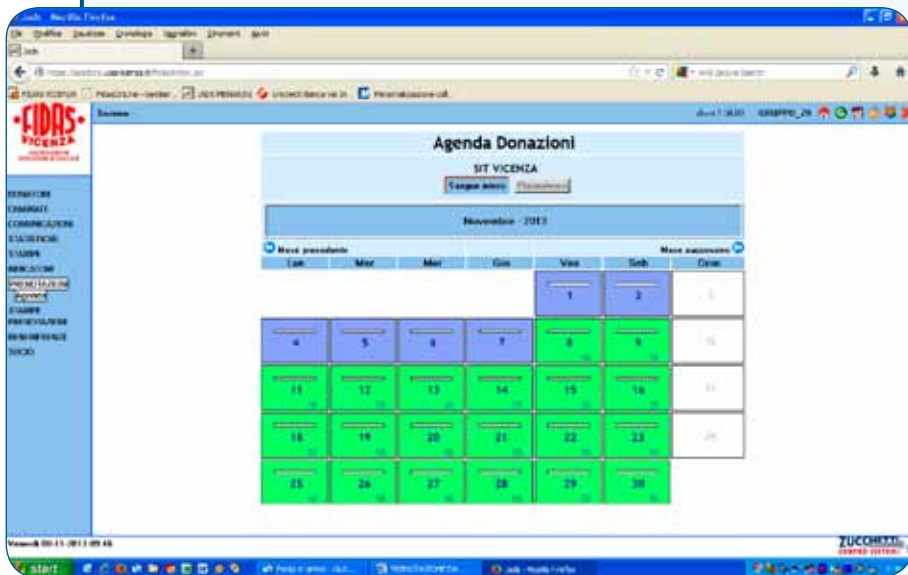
Jads - Mozilla Firefox

File Modifica Visualizza Cronologia Segnalibri Strumenti Aiuto

Jads

FIDAS VICENZA

Donazioni

Agenda Donazioni

SIT VICENZA

Sangue intero Plasmaferesi

Novembre - 2013

Mese precedente

Mese successivo

| Lun | Mar | Mer | Gio | Ven | Sab | Dom |
|---|---|---|---|---|---|---|
| | | | | 1 | 2 | 3 |
| 4 | 5 | 6 | 7 | 8 | 9 | 10 |
| 11 | 12 | 13 | 14 | 15 | 16 | 17 |
| 18 | 19 | 20 | 21 | 22 | 23 | 24 |
| 25 | 26 | 27 | 28 | 29 | 30 | |

DONATORI
CHIAMATE
COMUNICAZIONI
STATISTICHE
STAMPE
INDICATORI
PRENOTAZIONI
AGENDA
STAMPE PRENOTAZIONI
RENDICONTAZIONI
SOCIO

Venerdì 08-11-2013 09:46

ZUCCHETTI CENTRO SISTEMI

start